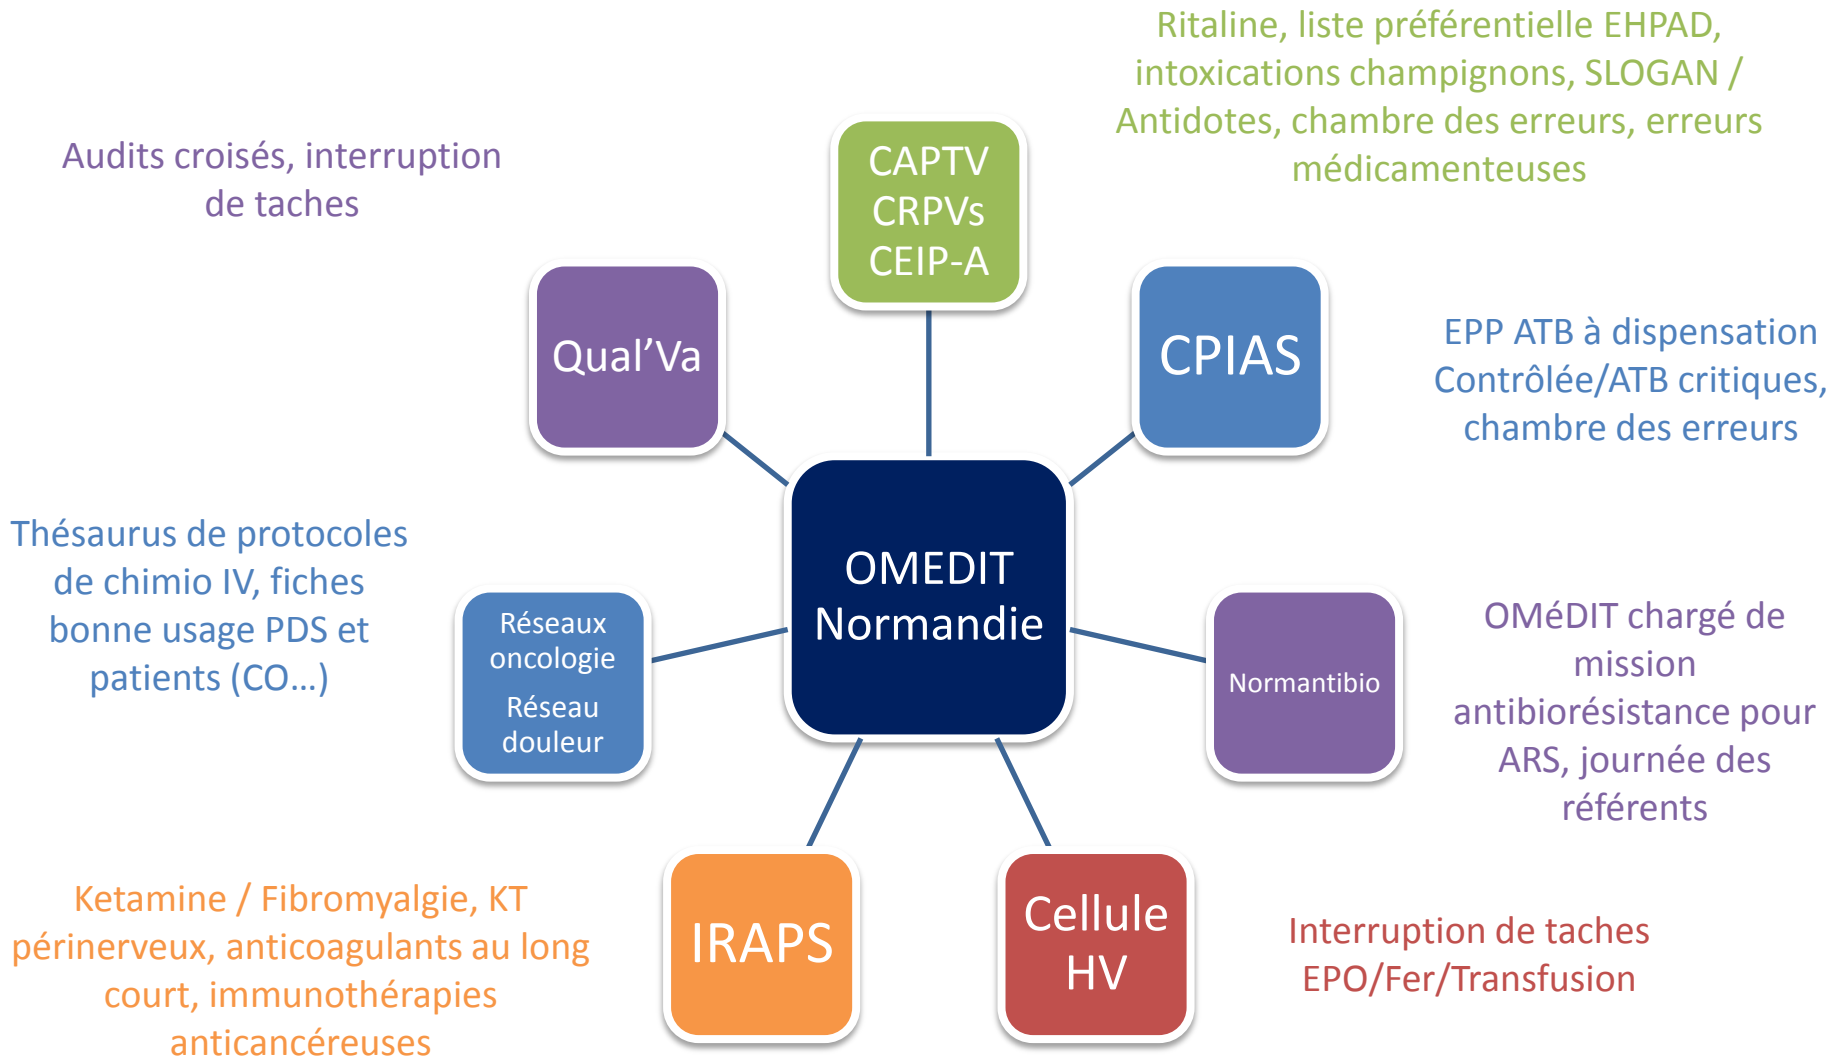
Ritaline, liste préférentielle EHPAD, intoxications champignons, SLOGAN / Antidotes, chambre des erreurs, erreurs médicamenteuses

Audits croisés, interruption de taches

CAPTV
CRPVs
CEIP-A

Qual'Va

CPIAS

EPP ATB à dispensation Contrôlée/ATB critiques, chambre des erreurs

Thésaurus de protocoles de chimio IV, fiches bonne usage PDS et patients (CO…)

OMEDIT Normandie

Réseaux oncologie
Réseau douleur

Normantibio

OMéDIT chargé de mission antibiorésistance pour ARS, journée des référents

Ketamine / Fibromyalgie, KT périnerveux, anticoagulants au long court, immunothérapies anticancéreuses

IRAPS

Cellule HV

Interruption de taches
EPO/Fer/Transfusion